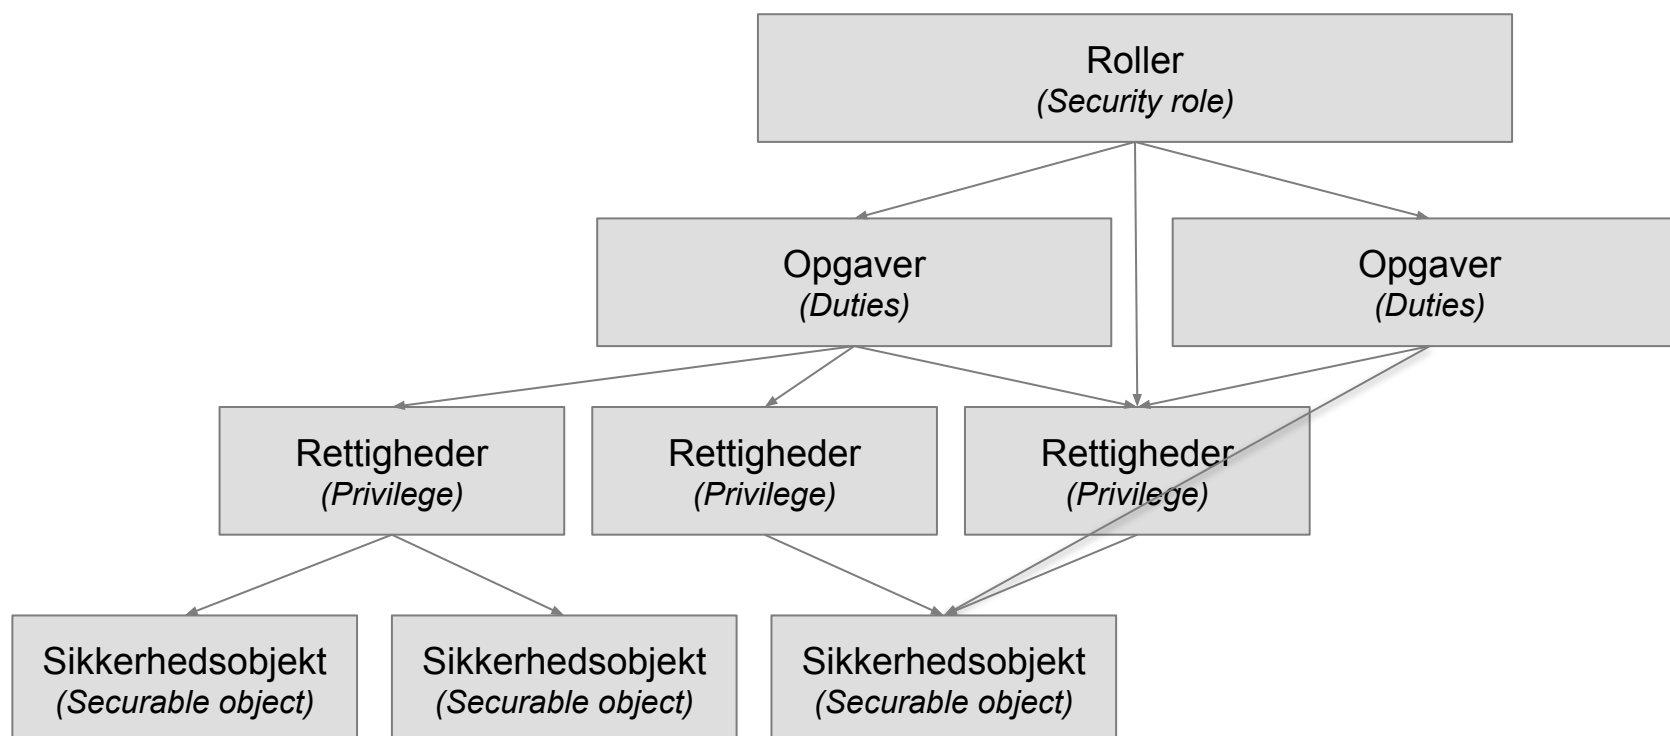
Roller
*(Security role)*

Opgaver
*(Duties)*

Opgaver
*(Duties)*

Rettigheder
*(Privilege)*

Rettigheder
*(Privilege)*

Rettigheder
*(Privilege)*

Sikkerhedsobjekt
*(Securable object)*

Sikkerhedsobjekt
*(Securable object)*

Sikkerhedsobjekt
*(Securable object)*